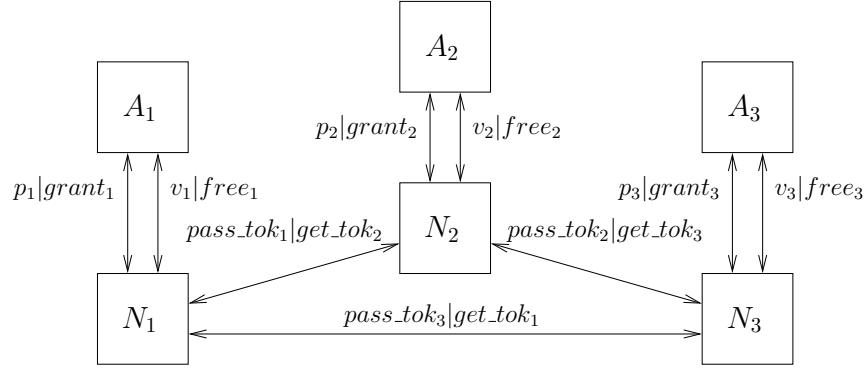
$A_2$

$A_1$

$A_3$

$p_2|grant_2$

$v_2|free_2$

$p_1|grant_1$

$v_1|free_1$

$p_3|grant_3$

$v_3|free_3$

$pass\_tok_1|get\_tok_2$

$N_2$

$pass\_tok_2|get\_tok_3$

$N_1$

$pass\_tok_3|get\_tok_1$

$N_3$